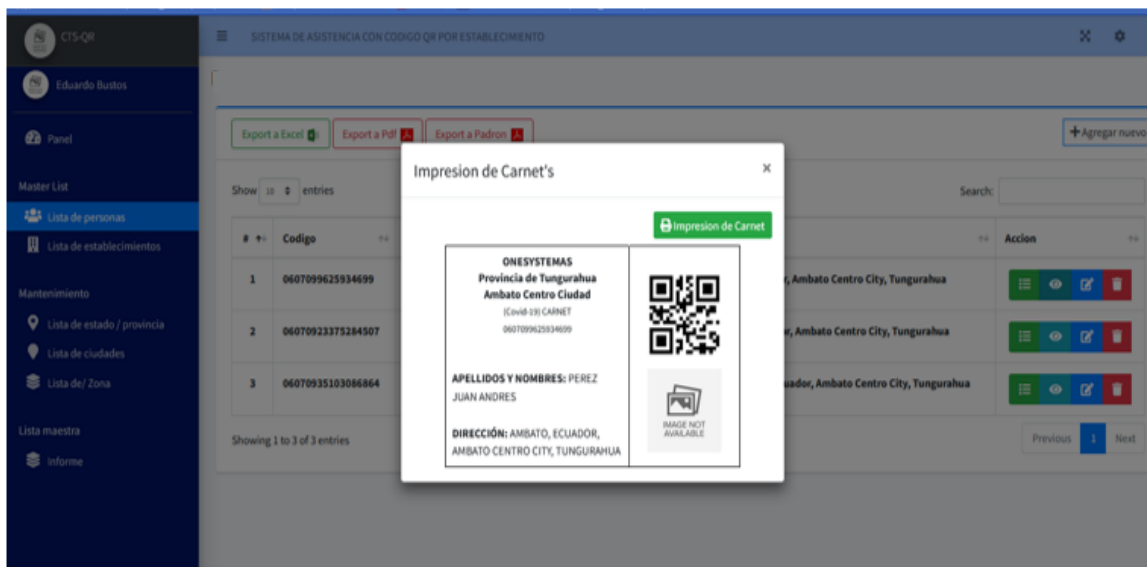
CTS-QR

SISTEMA DE ASISTENCIA CON CODIGO QR POR ESTABLECIMIENTO

Eduardo Bustos

Panel

Master List

Lista de personas

Lista de establecimientos

Mantenimiento

Lista de estado / provincia

Lista de ciudades

Lista de/ Zona

Lista maestra

Informe

Export a Excel

Export a Pdf

Export a Padron

+Agregar nuevo

Show 10 entries

Search:

| # | Codigo | | Accion |
|---|---|---|---|
| 1 | 0607099625934699 | r, Ambato Centro City, Tungurahua | |
| 2 | 0607092337528450​7 | r, Ambato Centro City, Tungurahua | |
| 3 | 0607093510308686​4 | uador, Ambato Centro City, Tungurahua | |

Showing 1 to 3 of 3 entries

Previous 1 Next

Impresion de Carnet's

×

Impresion de Carnet

ONESYSTEMAS
Provincia de Tungurahua
Ambato Centro Ciudad
(Covid-19) CARNET
0607099625934699

APELLIDOS Y NOMBRES: PEREZ JUAN ANDRES

DIRECCIÓN: AMBATO, ECUADOR, AMBATO CENTRO CITY, TUNGURAHUA

IMAGE NOT AVAILABLE